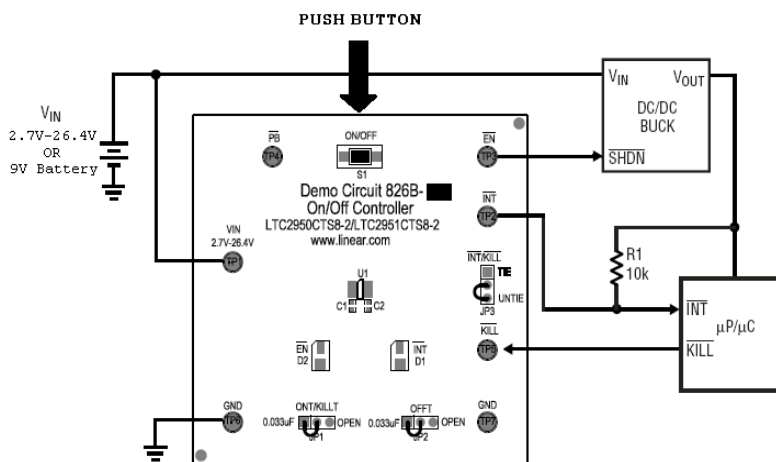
PUSH BUTTON

$V_{IN}$
2.7V-26.4V
OR
9V Battery

$\overline{PB}$
TP4
ON/OFF
S1
EN
TP3
Demo Circuit 826B-
On/Off Controller
LTC2950CTS8-2/LTC2951CTS8-2
www.linear.com
$\overline{INT}$
TP2
VIN
2.7V-26.4V
TP1
$\overline{INT}/\overline{KILL}$
TIE
UNTIE
JP3
U1
C1 C2
$\overline{KILL}$
TP5
$\overline{EN}$
D2
$\overline{INT}$
D1
GND
TP6
ONT/KILLT
0.033uF
JP1
OPEN
OFFT
0.033uF
JP2
OPEN
GND
TP7

$V_{IN}$
$V_{OUT}$
DC/DC
BUCK
$\overline{SHDN}$

R1
10k

$\overline{INT}$
$\mu P/\mu C$
$\overline{KILL}$